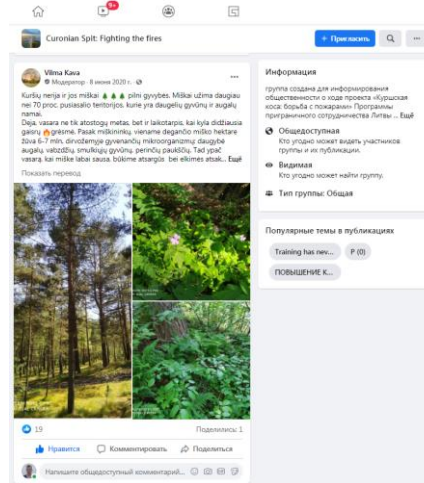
9+

Curonian Spit: Fighting the fires

+ Пригласить

Vilma Kava
Модератор · 8 июня 2020 г. ·

Kuršių nerija ir jos miškai 🌲🌲🌲 pilni gyvybės. Miškai užima daugiau nei 70 proc. pusiasalio teritorijos, kurie yra daugelių gyvūnų ir augalų namai.
Deja, vasara ne tik atostogų metas, bet ir laikotarpis, kai kyla didžiausia gaisrų 🔥grėsmė. Pasak miškininkų, viename degančio miško hektare žūva 6-7 mln. dirvožemyje gyvenančių mikroorganizmų daugybė augalų, vabzdžių, smulkiųjų gyvūnų, perinčių paukščių. Tad ypač vasarą, kai miške labai sausa, būkime atsargūs bei elkimės atsak... Ещё

Показать перевод

19

Поделились: 1

Нравится

Комментировать

Поделиться

Напишите общедоступный комментарий...

Информация

группа создана для информирования общественности о ходе проекта «Куршская коса: борьба с пожарами» Программы приграничного сотрудничества Литвы ... Ещё

Общедоступная
Кто угодно может видеть участников группы и их публикации.

Видимая
Кто угодно может найти группу.

Тип группы: Общая

Популярные темы в публикациях

Training has nev...

P (0)

ПОВЫШЕНИЕ К...